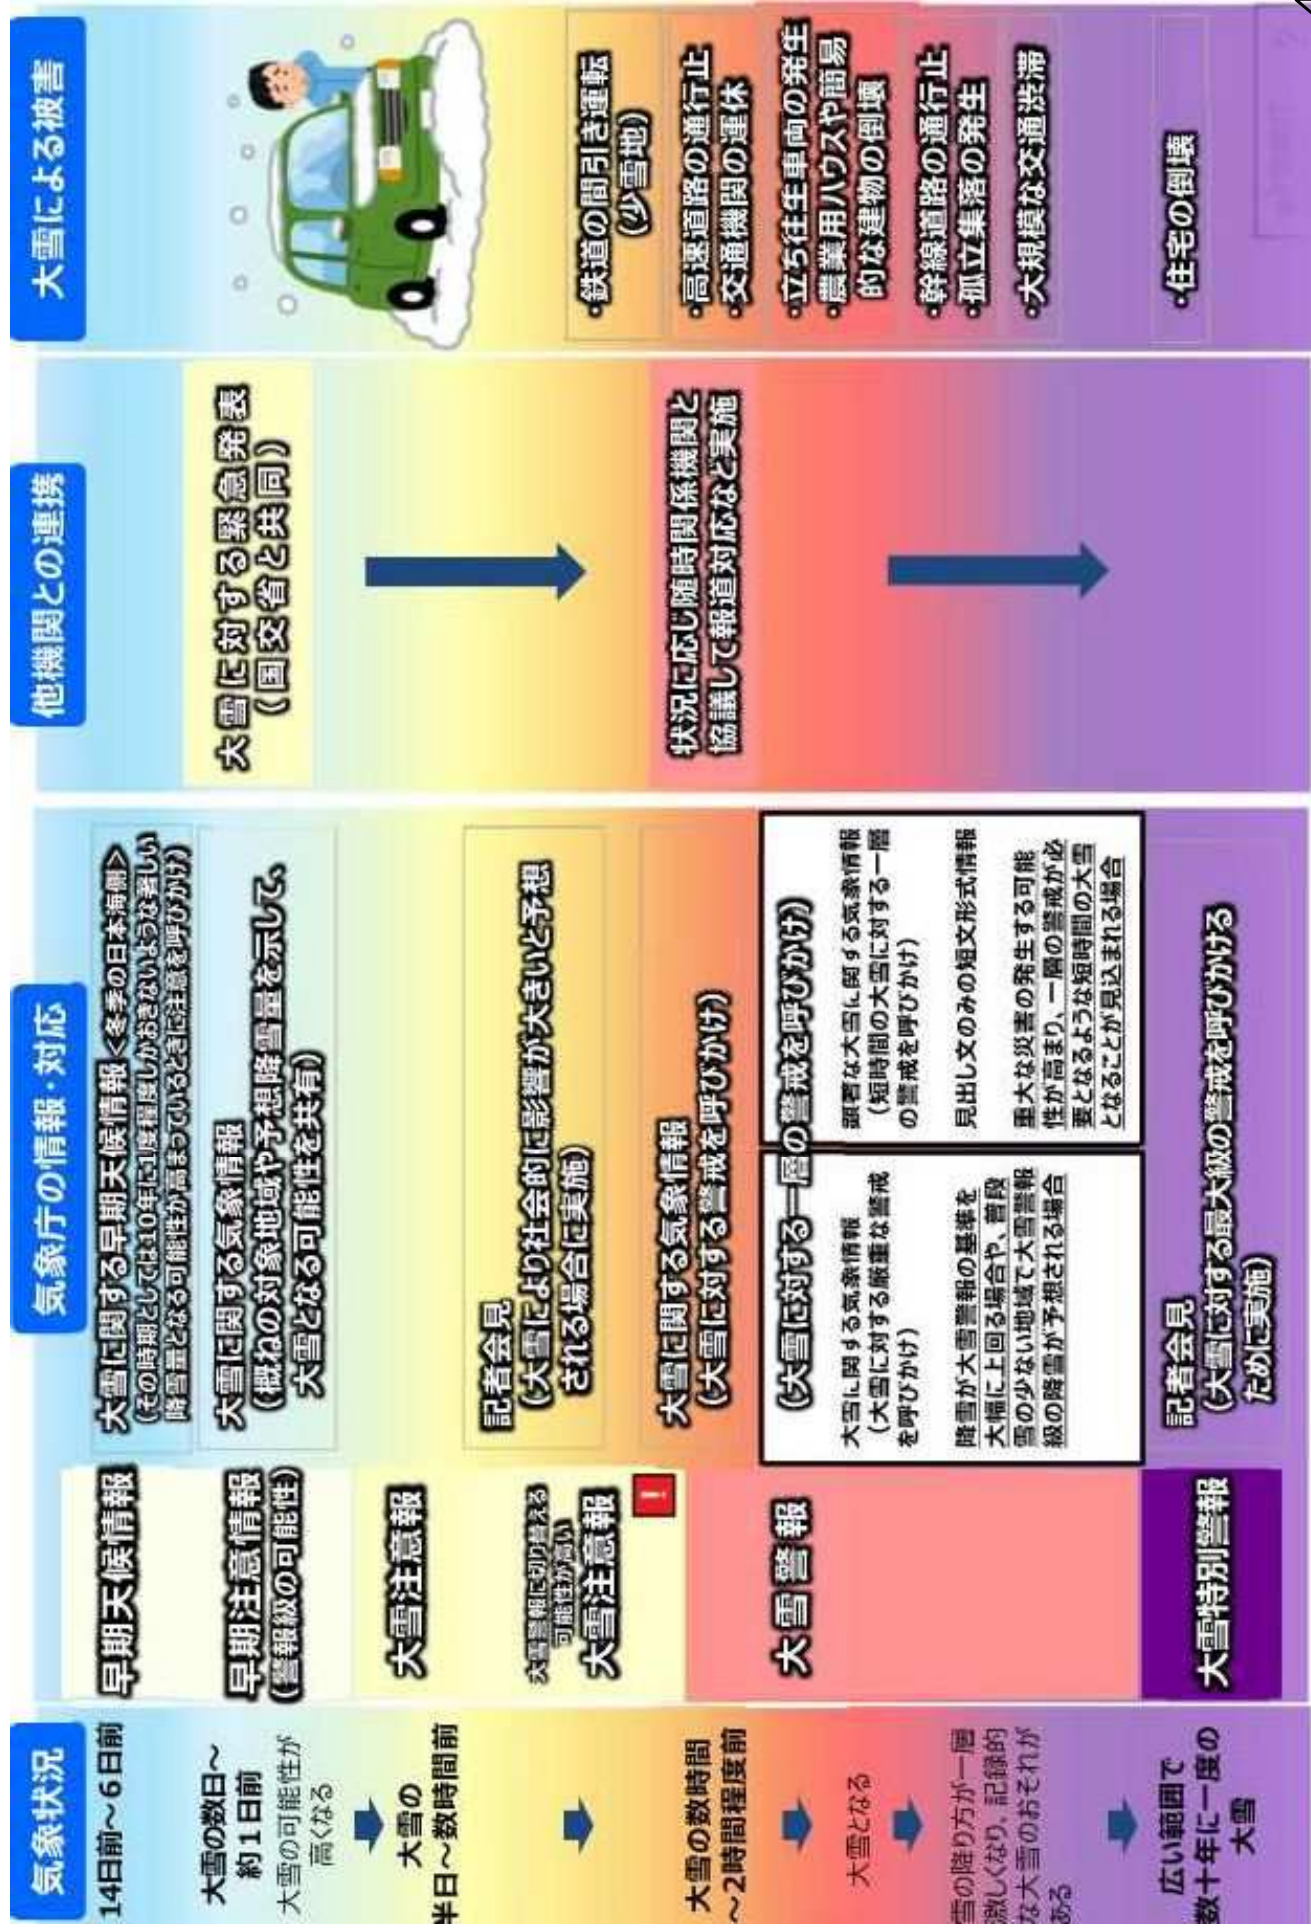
気象状況

14日前～6日前

大雪の数日～約１日前
大雪の可能性が高くなる

大雪の半日～数時間前

大雪の数時間～2時間程度前

大雪となる

雪の降り方が一層激しくなり、記録的な大雪のおそれがある

広い範囲で数十年に一度の大雪

早期天候情報

早期注意情報（警報級の可能性）

大雪注意報

大雪警報に切り替える可能性が高い大雪注意報

大雪警報

大雪特別警報

気象庁の情報・対応

大雪に関する早期天候情報＜冬季の日本海側＞
（その時期としては10年に1度程度しかおきないような著しい降雪量となる可能性が高まっているときに注意を呼びかけ）

大雪に関する気象情報
（概ねの対象地域や予想降雪量を示して、大雪となる可能性を共有）

記者会見
（大雪により社会的に影響が大きいと予想される場合に実施）

大雪に関する気象情報
（大雪に対する警戒を呼びかけ）

（大雪に対する一層の警戒を呼びかけ）

大雪に関する気象情報
（大雪に対する厳重な警戒を呼びかけ）

降雪が大雪警報の基準を大幅に上回る場合や、普段雪の少ない地域で大雪警報級の降雪が予想される場合

顕著な大雪に関する気象情報
（短時間の大雪に対する一層の警戒を呼びかけ）

見出し文のみの短文形式情報

重大な災害の発生する可能性が高まり、一層の警戒が必要となるような短時間の大雪となることが見込まれる場合

記者会見
（大雪に対する最大級の警戒を呼びかけるために実施）

他機関との連携

大雪に対する緊急発表
（国交省と共同）

状況に応じ随時関係機関と協議して報道対応など実施

大雪による被害

・鉄道の間引き運転（少雪地）

・高速道路の通行止
・交通機関の運休

・立ち往生車両の発生
・農業用ハウスや簡易的な建物の倒壊

・幹線道路の通行止
・孤立集落の発生

・大規模な交通渋滞

・住宅の倒壊